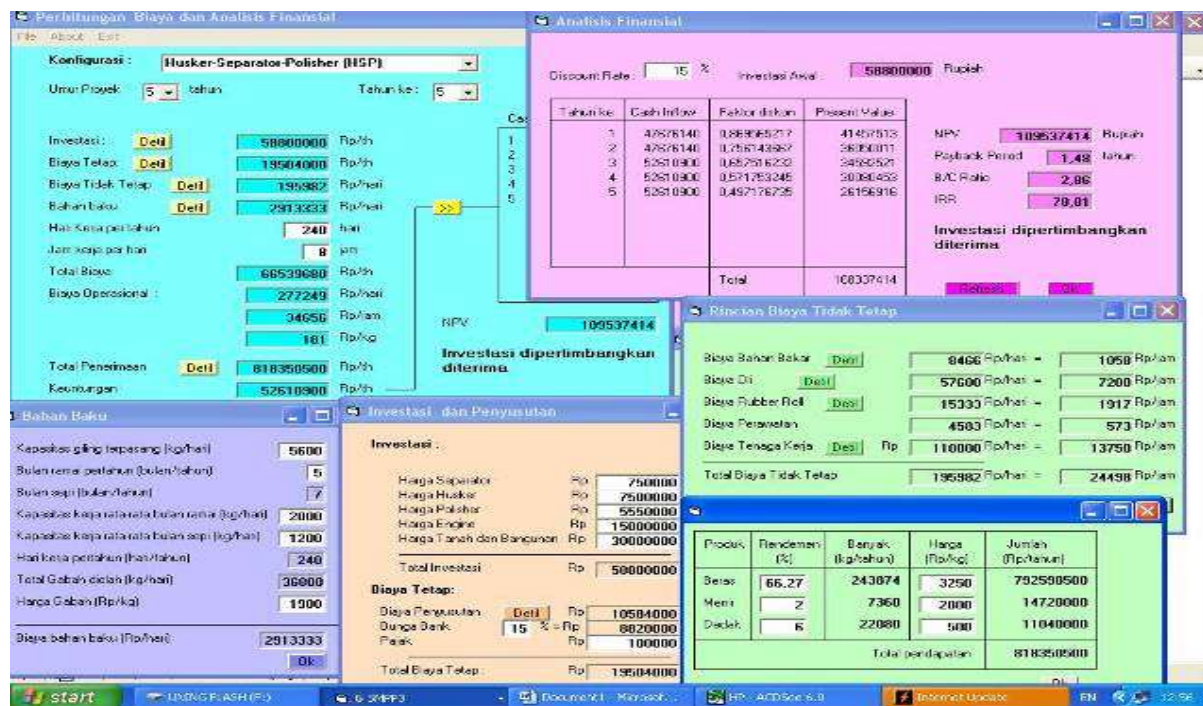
Perhitungan Biaya dan Analisis Finansial
File About Exit

Konfigurasi : Husker-Separator-Polisher (HSP)
Umur Proyek 5 tahun Tahun ke : 5

Investasi : Detil 58800000 Rp/th
Biaya Tetap Detil 19504000 Rp/th
Biaya Tidak Tetap Detil 195982 Rp/hari
Bahan baku Detil 2913333 Rp/hari
Hari Kerja per tahun 240 hari
Jam kerja per hari 8 jam
Total Biaya 66539680 Rp/th
Biaya Operasional : 277249 Rp/hari
34656 Rp/jam
181 Rp/kg
Total Penerimaan Detil 818350500 Rp/th
Keuntungan 52610900 Rp/th

>>

NPV 109537414

Investasi dipertimbangkan diterima

Analisis Finansial

Discount Rate : 15 % Investasi Awal 58800000 Rupiah

| Tahun ke | Cash Inflow | Faktor diskon | Present Value |
|---|---|---|---|
| 1 | 47676140 | 0,869565217 | 41457513 |
| 2 | 47676140 | 0,756143667 | 36050011 |
| 3 | 52610900 | 0,657516233 | 34592521 |
| 4 | 52610900 | 0,571753245 | 30080453 |
| 5 | 52610900 | 0,497176735 | 26156916 |
| | | Total | 168337414 |

NPV 109537414 Rupiah
Payback Period 1,48 tahun
B/C Ratio 2,86
IRR 70,01

Investasi dipertimbangkan diterima

Refresh Ok

Rincian Biaya Tidak Tetap

Biaya Bahan Bakar Detil 8466 Rp/hari = 1058 Rp/jam
Biaya Oli Detil 57600 Rp/hari = 7200 Rp/jam
Biaya Rubber Roll Detil 15333 Rp/hari = 1917 Rp/jam
Biaya Perawatan 4583 Rp/hari = 573 Rp/jam
Biaya Tenaga Kerja Detil Rp 110000 Rp/hari = 13750 Rp/jam
Total Biaya Tidak Tetap 195982 Rp/hari = 24498 Rp/jam

Bahan Baku

Kapasitas giling terpasang (kg/hari) 5600
Bulan ramai pertahun (bulan/tahun) 5
Bulan sepi (bulan/tahun) 7
Kapasitas kerja rata-rata bulan ramai (kg/hari) 2000
Kapasitas kerja rata-rata bulan sepi (kg/hari) 1200
Hari kerja pertahun (hari/tahun) 240
Total Gabah diolah (kg/hari) 36000
Harga Gabah (Rp/kg) 1900
Biaya bahan baku (Rp/hari) 2913333
Ok

Investasi dan Penyusutan

Investasi :
Harga Separator Rp 7500000
Harga Husker Rp 7500000
Harga Polisher Rp 5550000
Harga Engine Rp 15000000
Harga Tanah dan Bangunan Rp 30000000
Total Investasi Rp 58800000

Biaya Tetap:
Biaya Penyusutan Detil Rp 10584000
Bunga Bank 15 % = Rp 8820000
Pajak Rp 100000
Total Biaya Tetap : Rp 19504000

| Produk | Rendemen (%) | Banyak (kg/tahun) | Harga (Rp/kg) | Jumlah (Rp/tahun) |
|---|---|---|---|---|
| Beras | 66.27 | 243074 | 3250 | 792590500 |
| Menir | 2 | 7360 | 2000 | 14720000 |
| Dedak | 6 | 22080 | 500 | 11040000 |
| | | | Total pendapatan | 818350500 |

Ok

start USING FLASH (F:) 6 SMPP3 Document1 - Microsoft... HP - ACDSee 6.0 Internet Update EN 12:56